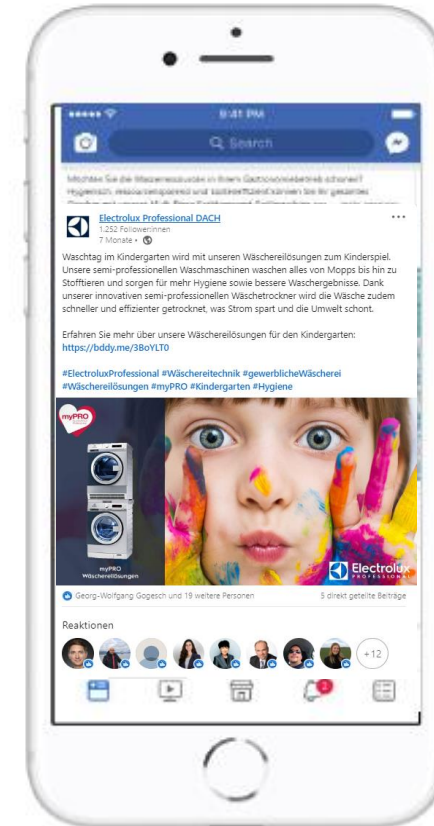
9:41 PM

Search

Möchten Sie die Wasserressourcen in Ihrem Gastronomiebetrieb schonen? Hygienisch, ressourcensparend und kosteneffizient können Sie Ihr gesamtes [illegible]

Electrolux Professional DACH
1.252 FollowerInnen
7 Monate •

Waschtag im Kindergarten wird mit unseren Wäschereilösungen zum Kinderspiel. Unsere semi-professionellen Waschmaschinen waschen alles von Mopps bis hin zu Stofftieren und sorgen für mehr Hygiene sowie bessere Waschergebnisse. Dank unserer innovativen semi-professionellen Wäschetrockner wird die Wäsche zudem schneller und effizienter getrocknet, was Strom spart und die Umwelt schont.

Erfahren Sie mehr über unsere Wäschereilösungen für den Kindergarten: https://bddy.me/3BoYLT0

#ElectroluxProfessional #Wäschereitechnik #gewerblicheWäscherei #Wäschereilösungen #myPRO #Kindergarten #Hygiene

myPRO

myPRO Wäschelösungen

Electrolux PROFESSIONAL

Georg-Wolfgang Gogesch und 19 weitere Personen

5 direkt geteilte Beiträge

Reaktionen

+12